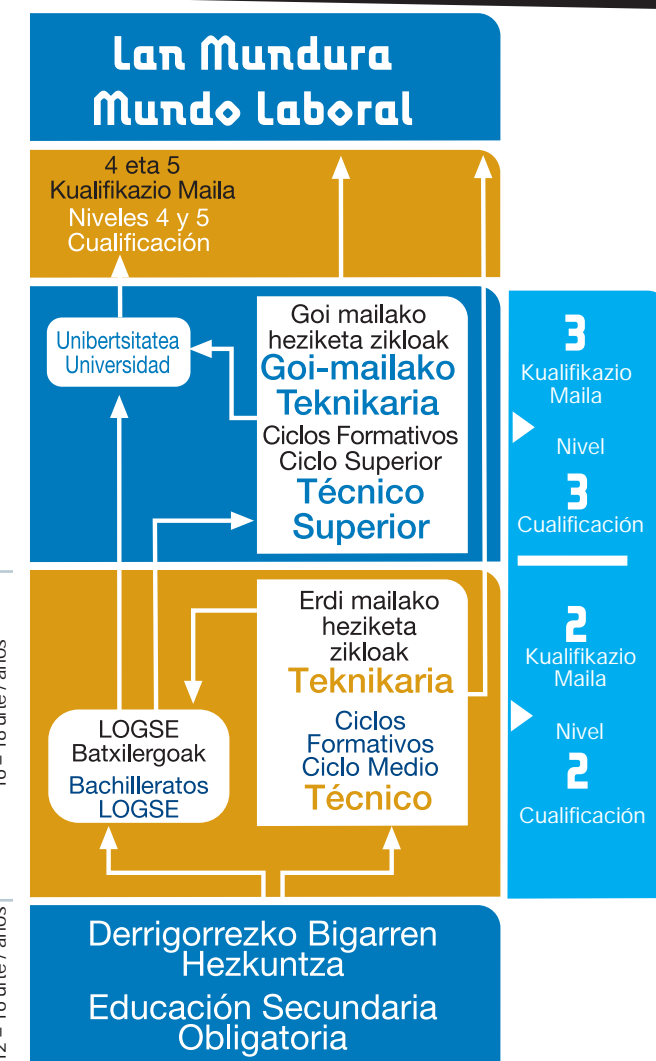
Lan Mundura
Mundo Laboral

4 eta 5
Kualifikazio Maila
Niveles 4 y 5
Cualificación

Unibertsitatea
Universidad

Goi mailako heziketa zikloak
Goi-mailako Teknikaria
Ciclos Formativos Ciclo Superior
Técnico Superior

3
Kualifikazio Maila
Nivel
3
Cualificación

Erdi mailako heziketa zikloak
Teknikaria
Ciclos Formativos Ciclo Medio
Técnico

LOGSE
Batxilergoak
Bachilleratos LOGSE

2
Kualifikazio Maila
Nivel
2
Cualificación

16 – 18 urte / años

12 – 16 urte / años

Derrigorrezko Bigarren Hezkuntza
Educación Secundaria Obligatoria